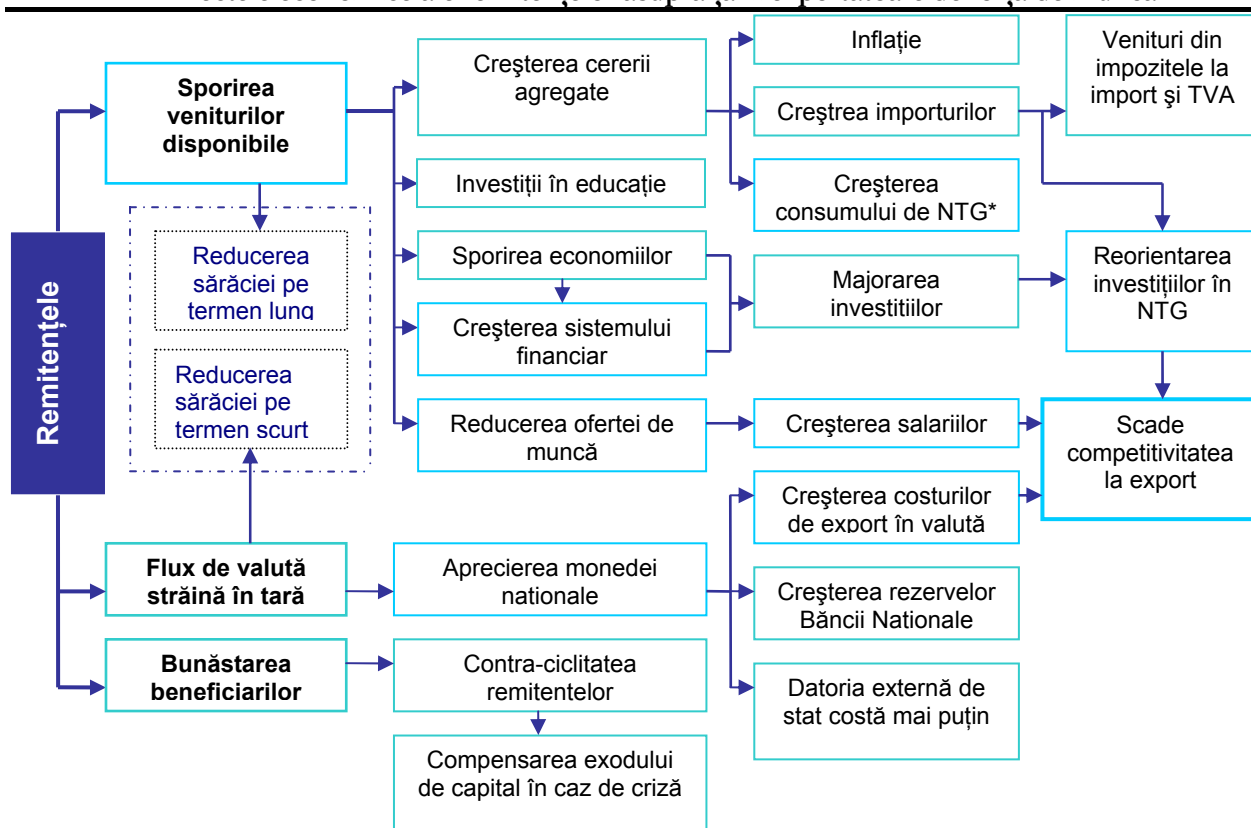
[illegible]

Remitențele

Sporirea veniturilor disponibile

Reducerea sărăciei pe termen lung

Reducerea sărăciei pe termen scurt

Flux de valută străină în țară

Bunăstarea beneficiarilor

Creşterea cererii agregate

Investiții în educație

Sporirea economiilor

Creşterea sistemului financiar

Reducerea ofertei de muncă

Aprecierea monedei nationale

Contra-ciclitatea remitentelor

Compensarea exodului de capital în caz de criză

Inflație

Creştrea importurilor

Creşterea consumului de NTG*

Majorarea investitiilor

Creşterea salariilor

Creşterea costurilor de export în valută

Creşterea rezervelor Băncii Nationale

Datoria externă de stat costă mai puțin

Venituri din impozitele la import şi TVA

Reorientarea investițiilor în NTG

Scade competitivitatea la export